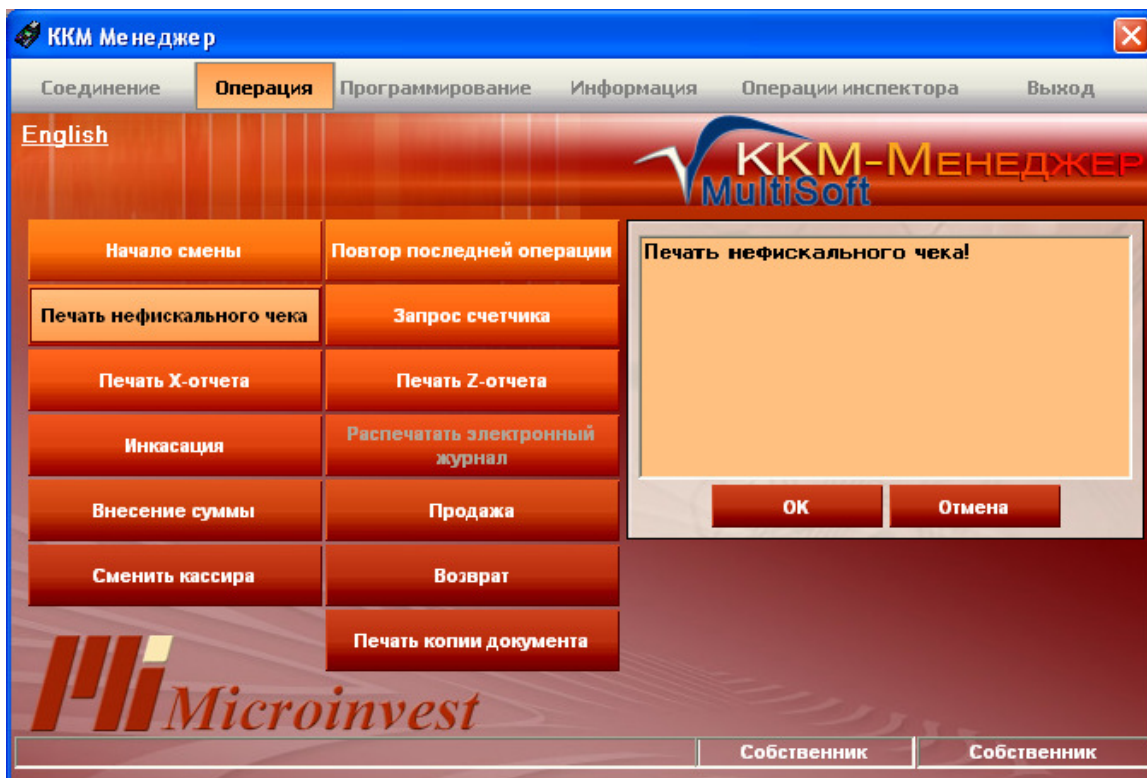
ККМ Менеджер

Соединение Операция Программирование Информация Операции инспектора Выход

English

ККМ-Менеджер
MultiSoft

Начало смены
Печать нефискального чека
Печать X-отчета
Инкасация
Внесение суммы
Сменить кассира

Повтор последней операции
Запрос счетчика
Печать Z-отчета
Распечатать электронный журнал
Продажа
Возврат
Печать копии документа

Печать нефискального чека!

OK
Отмена

Microinvest

Собственник
Собственник